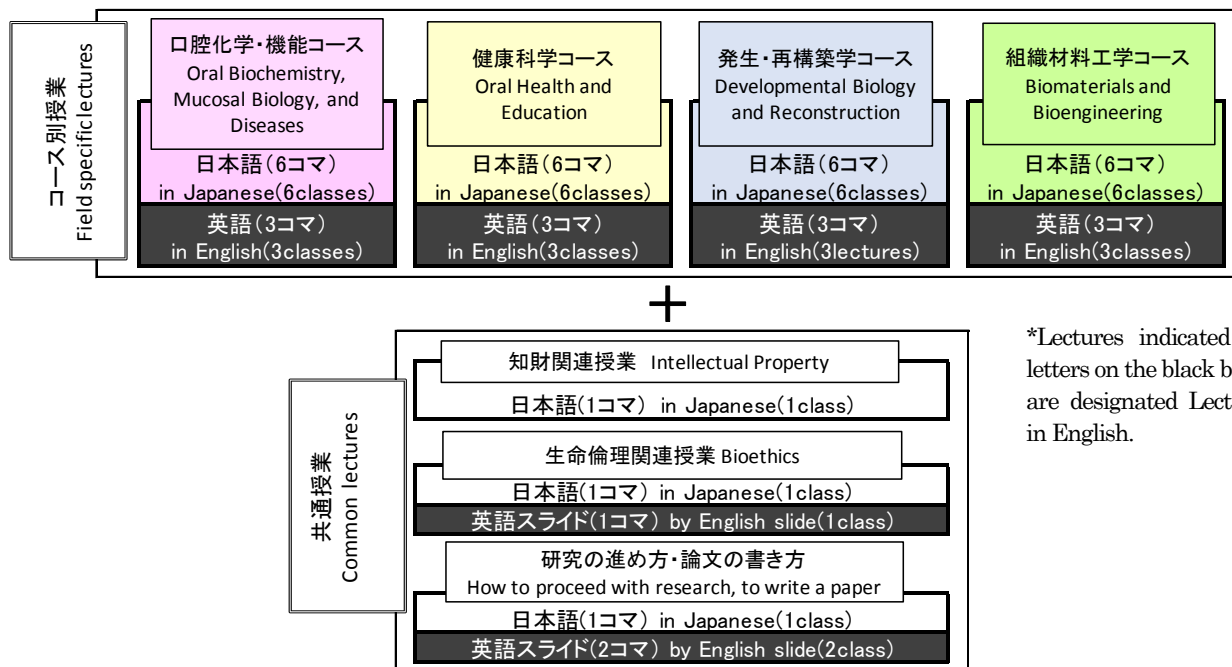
コース別授業
Field specific lectures

口腔化学・機能コース
Oral Biochemistry, Mucosal Biology, and Diseases
日本語（6コマ）
in Japanese(6classes)
英語（3コマ）
in English(3classes)

健康科学コース
Oral Health and Education
日本語（6コマ）
in Japanese(6classes)
英語（3コマ）
in English(3classes)

発生・再構築学コース
Developmental Biology and Reconstruction
日本語（6コマ）
in Japanese(6classes)
英語（3コマ）
in English(3lectures)

組織材料工学コース
Biomaterials and Bioengineering
日本語（6コマ）
in Japanese(6classes)
英語（3コマ）
in English(3classes)

+

共通授業
Common lectures

知財関連授業 Intellectual Property
日本語(1コマ) in Japanese(1class)

生命倫理関連授業 Bioethics
日本語(1コマ) in Japanese(1class)
英語スライド(1コマ) by English slide(1class)

研究の進め方・論文の書き方
How to proceed with research, to write a paper
日本語(1コマ) in Japanese(1class)
英語スライド(2コマ) by English slide(2class)

*Lectures indicated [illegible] letters on the black b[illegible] are designated Lect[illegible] in English.